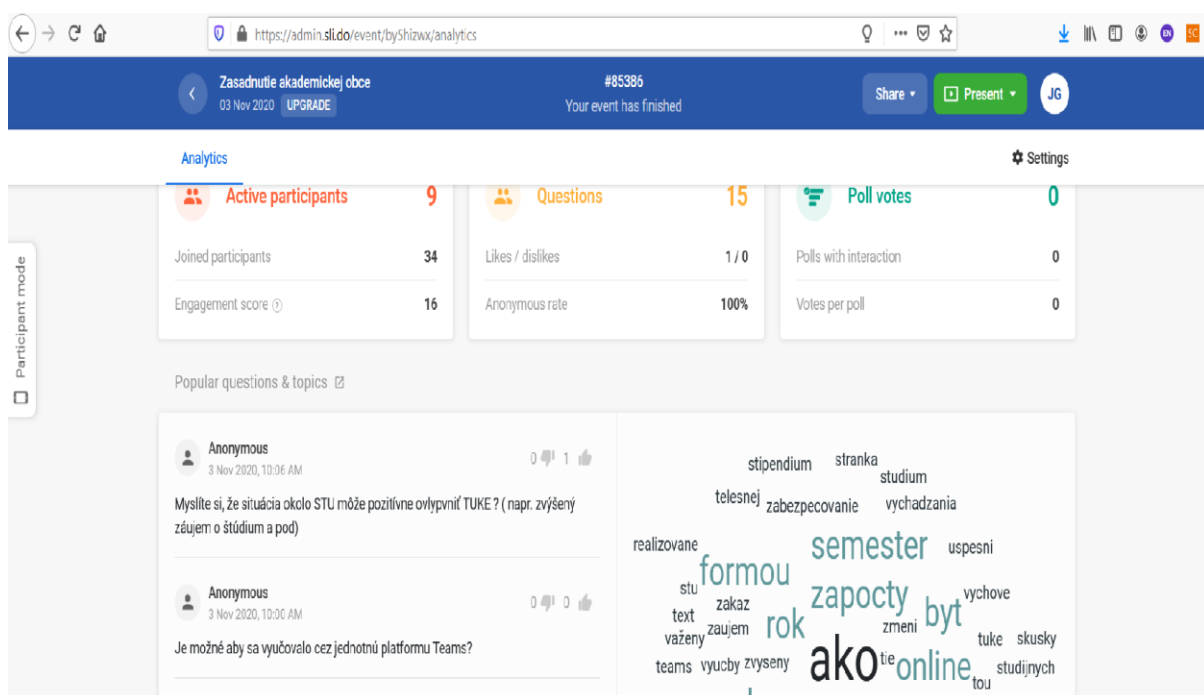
https://admin.sli.do/event/by5hizwx/analytics

Zasadnutie akademickej obce
03 Nov 2020 UPGRADE

#85386
Your event has finished

Share ▾ Present ▾ JG

Analytics

Settings

Participant mode

Active participants 9
Joined participants 34
Engagement score 16

Questions 15
Likes / dislikes 1 / 0
Anonymous rate 100%

Poll votes 0
Polls with interaction 0
Votes per poll 0

Popular questions & topics

Anonymous
3 Nov 2020, 10:06 AM
0 1
Myslíte si, že situácia okolo STU môže pozitívne ovlypvniť TUKE ? ( napr. zvýšený záujem o štúdium a pod)

Anonymous
3 Nov 2020, 10:00 AM
0 0
Je možné aby sa vyučovalo cez jednotnú platformu Teams?

stipendium stranka studium telesnej zabezpecovanie vychadzania realizovane semester uspesni formou stu zapocty byt vychove text zakaz rok zmeni važeny zaujem tuke skusky teams vyucby zvyseny ako tie online studijnych tou